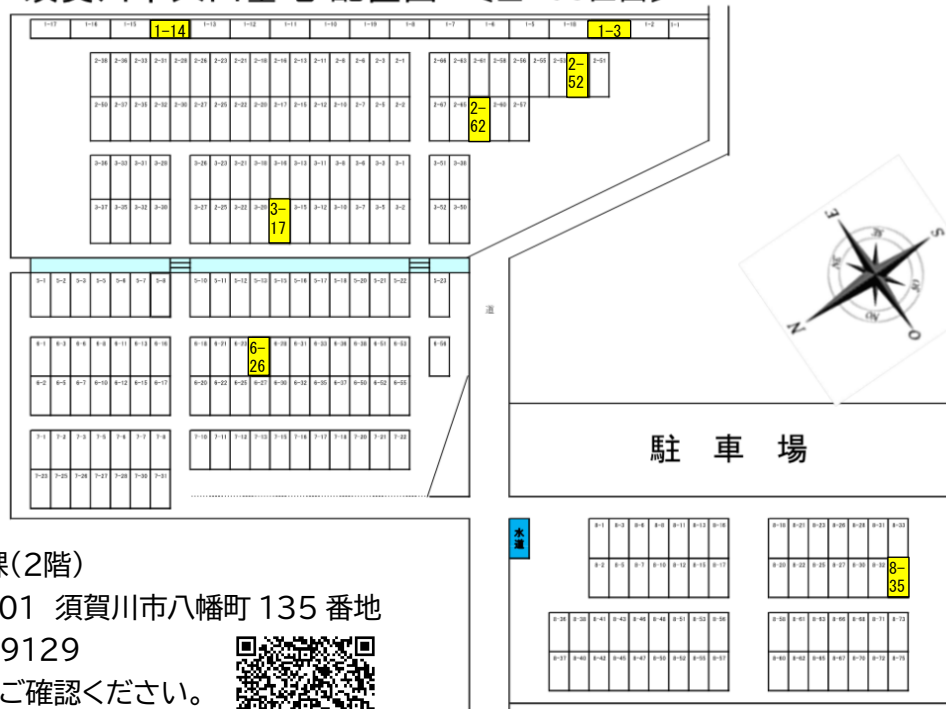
須賀川市共同墓地配置図（空き区画）

1-17 1-16 1-15 1-14 1-13 1-12 1-11 1-10 1-9 1-8 1-7 1-6 1-5 1-4 1-3 1-2 1-1

1-14

1-3

2-52

2-62

3-17

6-26

駐　車　場

水道

8-35

課(2階)

01　須賀川市八幡町 135 番地

9129

ご確認ください。